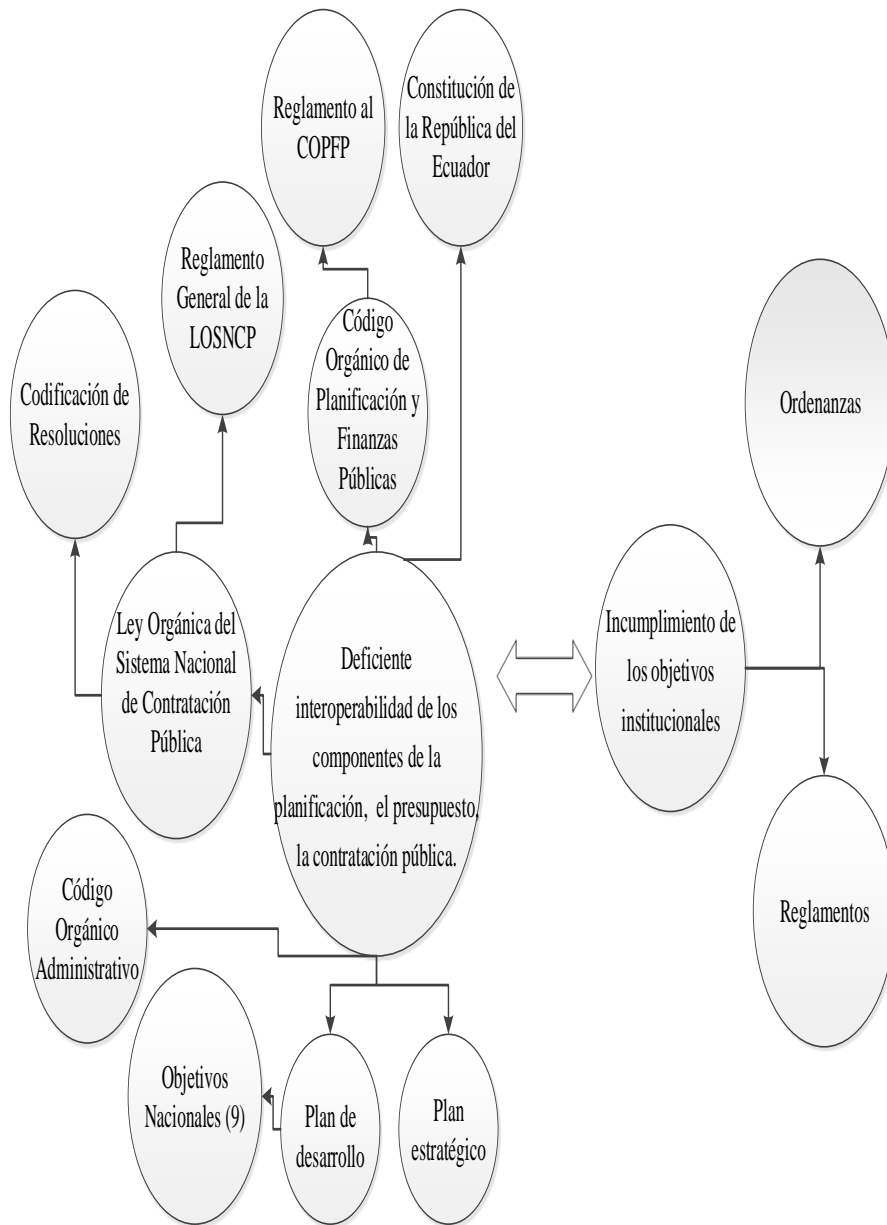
Reglamento al COPFP

Constitución de la República del Ecuador

Reglamento General de la LOSNCP

Código Orgánico de Planificación y Finanzas Públicas

Codificación de Resoluciones

Ordenanzas

Ley Orgánica del Sistema Nacional de Contratación Pública

Deficiente interoperabilidad de los componentes de la planificación, el presupuesto, la contratación pública.

Incumplimiento de los objetivos institucionales

Código Orgánico Administrativo

Reglamentos

Objetivos Nacionales (9)

Plan de desarrollo

Plan estratégico